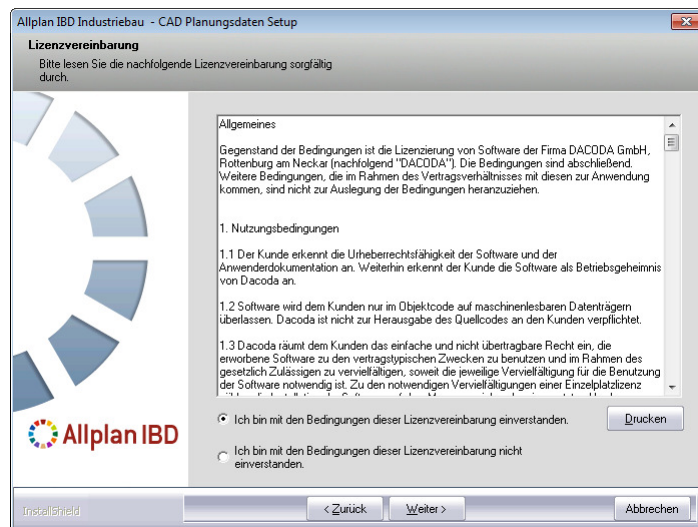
Allplan IBD Industriebau - CAD Planungsdaten Setup

Lizenzvereinbarung

Bitte lesen Sie die nachfolgende Lizenzvereinbarung sorgfältig durch.

Allgemeines

Gegenstand der Bedingungen ist die Lizenzierung von Software der Firma DACODA GmbH, Rottenburg am Neckar (nachfolgend "DACODA"). Die Bedingungen sind abschließend. Weitere Bedingungen, die im Rahmen des Vertragsverhältnisses mit diesen zur Anwendung kommen, sind nicht zur Auslegung der Bedingungen heranzuziehen.

1. Nutzungsbedingungen

1.1 Der Kunde erkennt die Urheberrechtsfähigkeit der Software und der Anwenderdokumentation an. Weiterhin erkennt der Kunde die Software als Betriebsgeheimnis von Dacoda an.

1.2 Software wird dem Kunden nur im Objektcode auf maschinenlesbaren Datenträgern überlassen. Dacoda ist nicht zur Herausgabe des Quellcodes an den Kunden verpflichtet.

1.3 Dacoda räumt dem Kunden das einfache und nicht übertragbare Recht ein, die erworbene Software zu den vertragstypischen Zwecken zu benutzen und im Rahmen des gesetzlich Zulässigen zu vervielfältigen, soweit die jeweilige Vervielfältigung für die Benutzung der Software notwendig ist. Zu den notwendigen Vervielfältigungen einer Einzelplatzlizenz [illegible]

Allplan IBD

Ich bin mit den Bedingungen dieser Lizenzvereinbarung einverstanden.

Drucken

Ich bin mit den Bedingungen dieser Lizenzvereinbarung nicht einverstanden.

InstallShield

< Zurück

Weiter >

Abbrechen